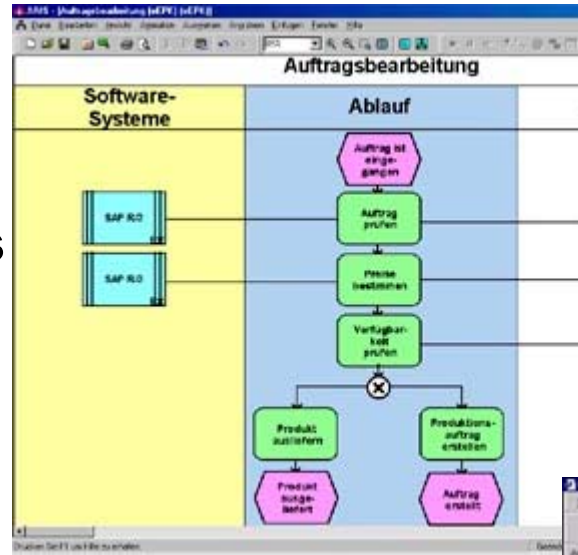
ARIS - [Auftragsbearbeitung (eEPK)]

Datei Bearbeiten Ansicht Optionen Ausrichten Anordnen Einfügen Fenster Hilfe

Auftragsbearbeitung

Software-Systeme

Ablauf

Auftrag ist eingegangen

SAP R/3

Auftrag prüfen

SAP R/3

Preise bestimmen

Verfügbarkeit prüfen

Produkt ausliefern

Produktionsauftrag erstellen

Produkt ausgeliefert

Auftrag erstellt

Drücken Sie F1 um Hilfe zu erhalten.